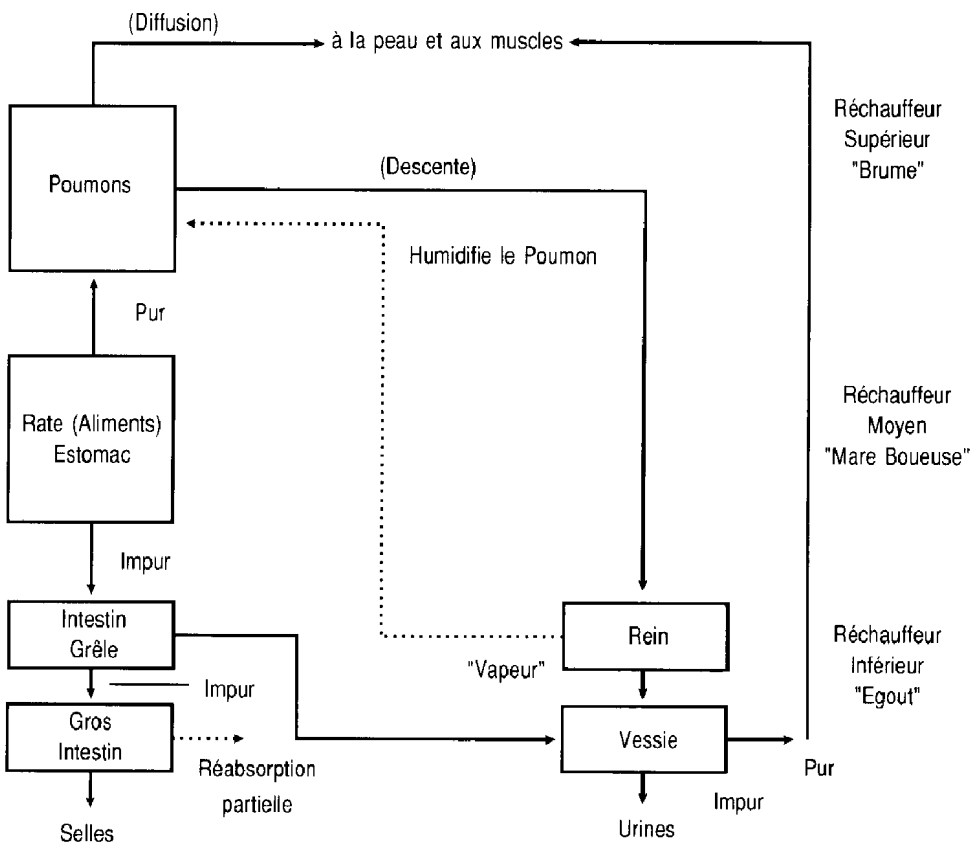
(Diffusion)

à la peau et aux muscles

Réchauffeur Supérieur "Brume"

Poumons

(Descente)

Humidifie le Poumon

Pur

Rate (Aliments) Estomac

Réchauffeur Moyen "Mare Boueuse"

Impur

Intestin Grêle

Rein

Réchauffeur Inférieur "Egout"

"Vapeur"

Impur

Gros Intestin

Vessie

Pur

Réabsorption partielle

Impur

Selles

Urines